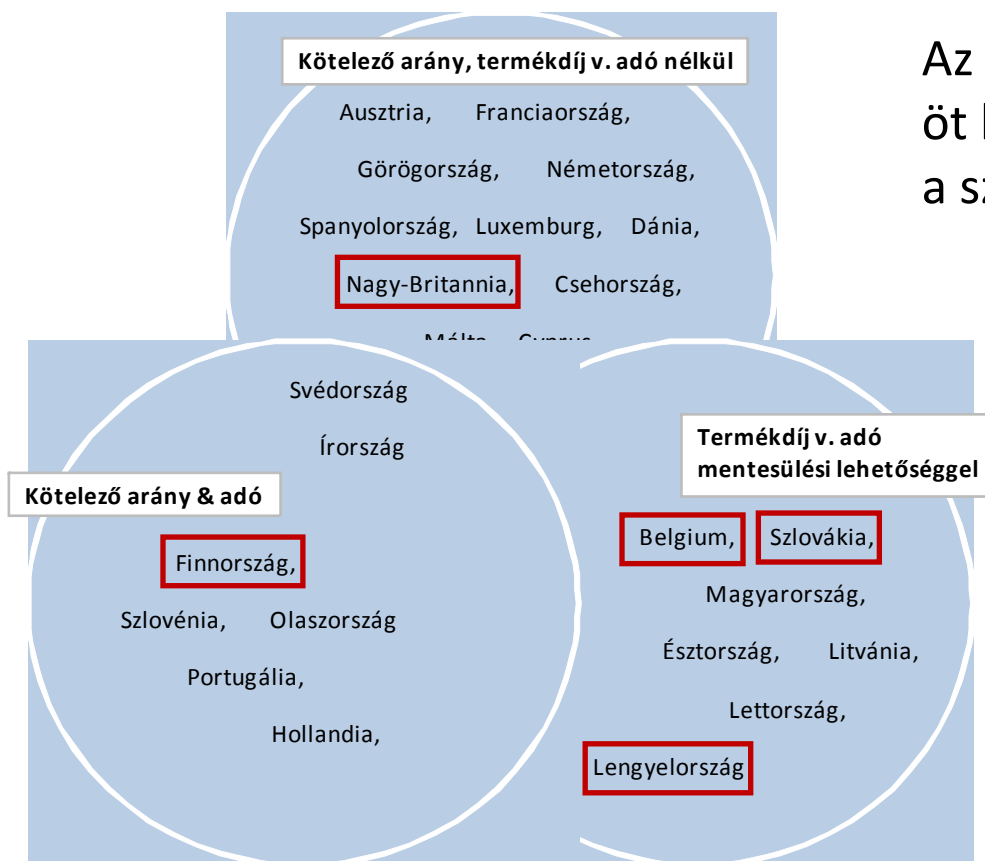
Kötelező arány, termékdíj v. adó nélkül

Ausztria, Franciaország, Görögország, Németország, Spanyolország, Luxemburg, Dánia, Nagy-Britannia, Csehország, Málta, Cyprus

Az öt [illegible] a sz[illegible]

Svédország

Írország

Kötelező arány & adó

Finnország, Szlovénia, Olaszország Portugália, Hollandia,

Termékdíj v. adó mentesülési lehetőséggel

Belgium, Szlovákia, Magyarország, Észtország, Litvánia, Lettország, Lengyelország